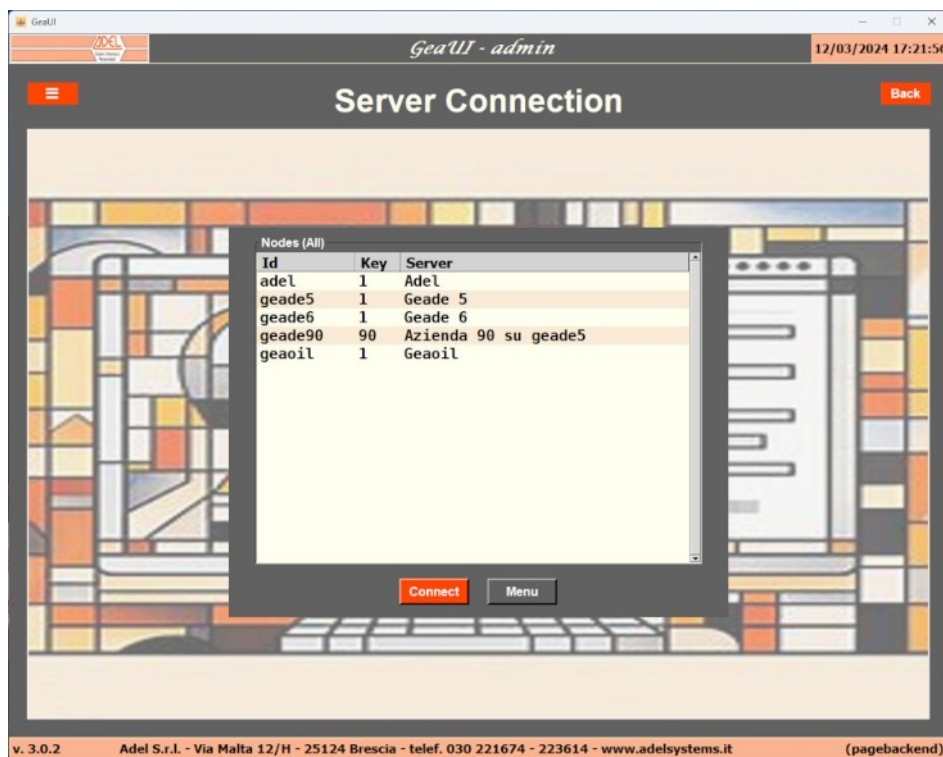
GeaUI

ADEL

GeaUI - admin

12/03/2024 17:21:5

≡

Server Connection

Back

Nodes (All)

| Id | Key | Server |
|---|---|---|
| adel | 1 | Adel |
| geade5 | 1 | Geade 5 |
| geade6 | 1 | Geade 6 |
| geade90 | 90 | Azienda 90 su geade5 |
| geaoil | 1 | Geaoil |

Connect

Menu

v. 3.0.2

Adel S.r.l. - Via Malta 12/H - 25124 Brescia - telef. 030 221674 - 223614 - www.adelsystems.it

(pagebackend)